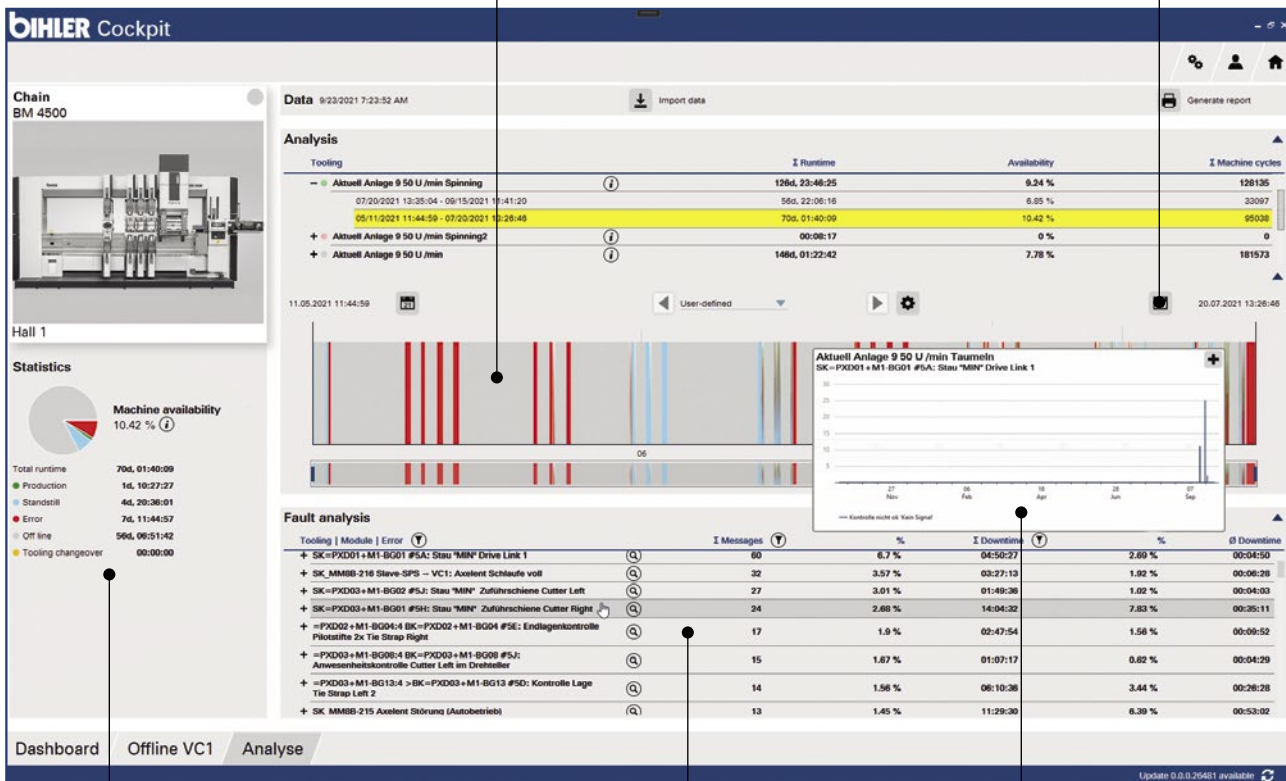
BIHLER Cockpit

Chain
BM 4500

Hall 1

Statistics

Machine availability
10.42 %

| | |
|---|---|
| Total runtime | 70d, 01:40:09 |
| Production | 1d, 10:27:27 |
| Standstill | 4d, 20:36:01 |
| Error | 7d, 11:44:57 |
| Off line | 56d, 06:51:42 |
| Tooling changeover | 00:00:00 |

Data 9/23/2021 7:23:52 AM
Import data
Generate report

Analysis

| Tooling | Σ Runtime | Availability | Σ Machine cycles |
|---|---|---|---|
| – Aktuell Anlage 9 50 U /min Spinning | 126d, 23:46:25 | 9.24 % | 128135 |
| 07/20/2021 13:35:04 - 09/15/2021 11:41:20 | 56d, 22:06:16 | 6.85 % | 33097 |
| 05/11/2021 11:44:59 - 07/20/2021 13:26:46 | 70d, 01:40:09 | 10.42 % | 95038 |
| + Aktuell Anlage 9 50 U /min Spinning2 | 00:08:17 | 0 % | 0 |
| + Aktuell Anlage 9 50 U /min | 146d, 01:22:42 | 7.78 % | 181573 |

11.05.2021 11:44:59
User-defined
20.07.2021 13:26:46

06

Aktuell Anlage 9 50 U /min Taumeln
SK=PXD01+M1-BG01 #5A: Stau "MIN" Drive Link 1
30
25
20
15
10
5
0
27 Nov
06 Feb
18 Apr
28 Jun
07 Sep
Kontrolle nicht ok 'Kein Signal'

Fault analysis

| Tooling \| Module \| Error | Σ Messages | % | Σ Downtime | % | Ø Downtime |
|---|---|---|---|---|---|
| + SK=PXD01+M1-BG01 #5A: Stau "MIN" Drive Link 1 | 60 | 6.7 % | 04:50:27 | 2.69 % | 00:04:50 |
| + SK_MM8B-216 Slave-SPS – VC1: Axelent Schlaufe voll | 32 | 3.57 % | 03:27:13 | 1.92 % | 00:06:28 |
| + SK=PXD03+M1-BG02 #5J: Stau "MIN" Zuführschiene Cutter Left | 27 | 3.01 % | 01:49:36 | 1.02 % | 00:04:03 |
| + SK=PXD03+M1-BG01 #5H: Stau "MIN" Zuführschiene Cutter Right | 24 | 2.68 % | 14:04:32 | 7.83 % | 00:35:11 |
| + =PXD02+M1-BG04:4 BK=PXD02+M1-BG04 #5E: Endlagenkontrolle Pilotstifte 2x Tie Strap Right | 17 | 1.9 % | 02:47:54 | 1.56 % | 00:09:52 |
| + =PXD03+M1-BG08:4 BK=PXD03+M1-BG08 #5J: Anwesenheitskontrolle Cutter Left im Drehteller | 15 | 1.67 % | 01:07:17 | 0.82 % | 00:04:29 |
| + =PXD03+M1-BG13:4 >BK=PXD03+M1-BG13 #5D: Kontrolle Lage Tie Strap Left 2 | 14 | 1.56 % | 06:10:36 | 3.44 % | 00:26:28 |
| + SK_MM8B-215 Axelent Störung (Autobetrieb) | 13 | 1.45 % | 11:29:30 | 6.39 % | 00:53:02 |

Dashboard | Offline VC1 | Analyse

Update 0.0.0.26481 available